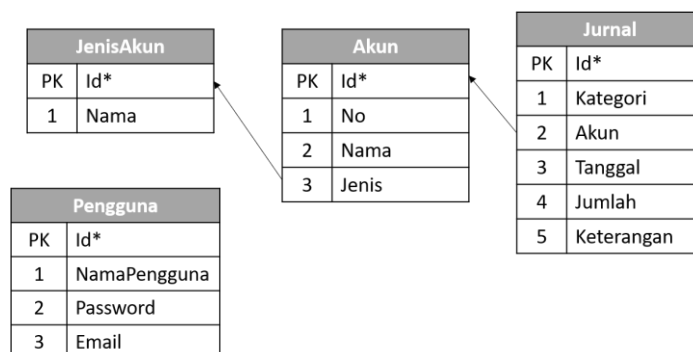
| JenisAkun | |
|---|---|
| PK | Id* |
| 1 | Nama |

| Akun | |
|---|---|
| PK | Id* |
| 1 | No |
| 2 | Nama |
| 3 | Jenis |

| Jurnal | |
|---|---|
| PK | Id* |
| 1 | Kategori |
| 2 | Akun |
| 3 | Tanggal |
| 4 | Jumlah |
| 5 | Keterangan |

| Pengguna | |
|---|---|
| PK | Id* |
| 1 | NamaPengguna |
| 2 | Password |
| 3 | Email |